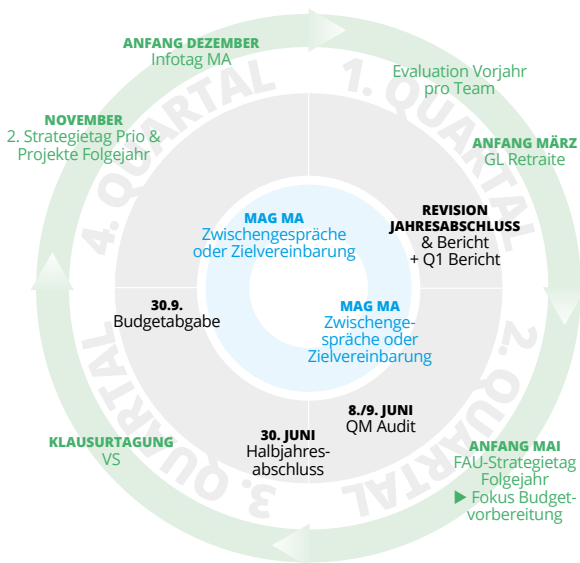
ANFANG DEZEMBER
Infotag MA

1. QUARTAL

Evaluation Vorjahr pro Team

NOVEMBER
2. Strategietag Prio & Projekte Folgejahr

4. QUARTAL

ANFANG MÄRZ
GL Retraite

MAG MA
Zwischengespräche oder Zielvereinbarung

REVISION JAHRESABSCHLUSS
& Bericht
+ Q1 Bericht

30.9.
Budgetabgabe

MAG MA
Zwischengespräche oder Zielvereinbarung

2. QUARTAL

8./9. JUNI
QM Audit

KLAUSURTAGUNG
VS

30. JUNI
Halbjahresabschluss

ANFANG MAI
FAU-Strategietag Folgejahr
▶ Fokus Budgetvorbereitung

3. QUARTAL